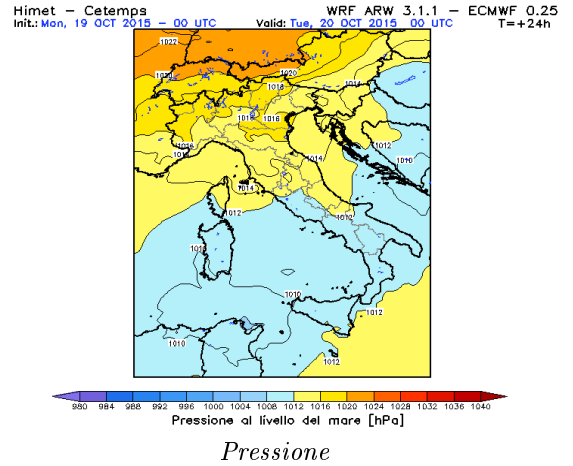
Himet – Cetemps
Init.: Mon, 19 OCT 2015 – 00 UTC

WRF ARW 3.1.1 – ECMWF 0.25
Valid: Tue, 20 OCT 2015 00 UTC
T=+24h

1022
1020
1020
1018
1016
1018
1016
1016
1016
1014
1012
1010
1014
1012
1012
1016
1010
1012
1010
1012

980 984 988 992 996 1000 1004 1008 1012 1016 1020 1024 1028 1032 1036 1040
Pressione al livello del mare [hPa]

Pressione